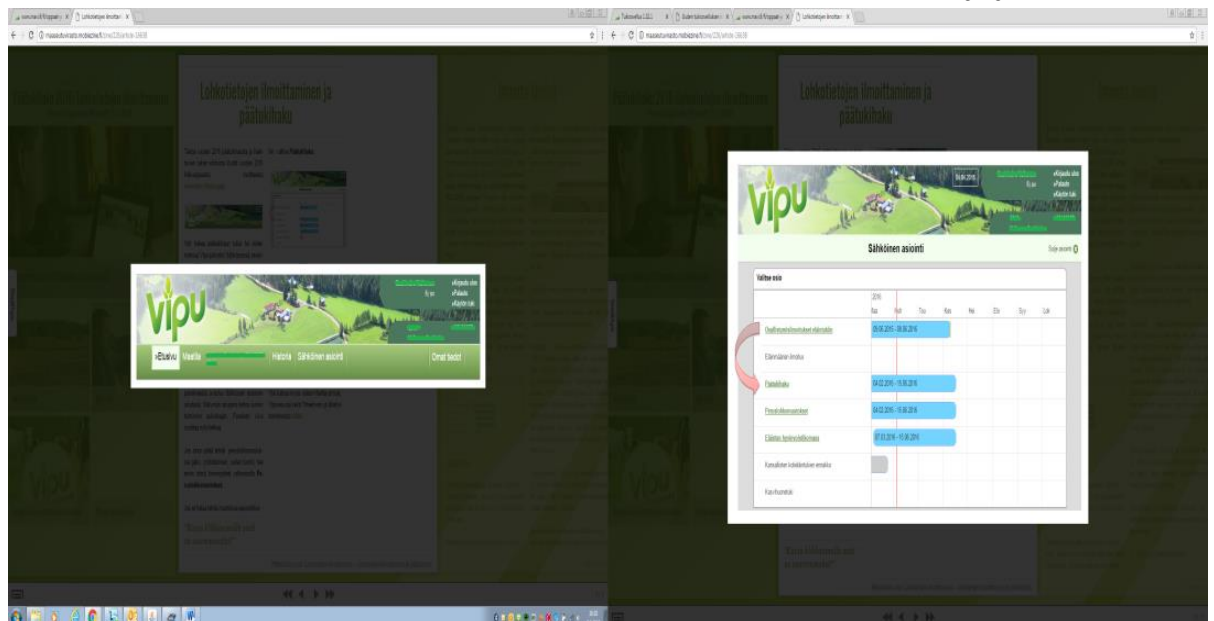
Lohkotietojen ilmoittaminen ja päätukihaku

vipu

Etusivu
Maatila
Historia
Sähköinen asiointi
Omat tiedot

Lohkotietojen ilmoittaminen ja päätukihaku

vipu

Sähköinen asiointi

Valitse asia

2016

| | Tam | Hel | Maa | Huh | Tou | Kes |
|---|---|---|---|---|---|---|
| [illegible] | 05.06.2015 - 08.06.2016 | | | | | |
| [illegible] | | | | | | |
| Päätukihaku | 04.02.2016 - 15.06.2016 | | | | | |
| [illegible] | 04.02.2016 - 15.06.2016 | | | | | |
| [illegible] | 07.03.2016 - 15.06.2016 | | | | | |
| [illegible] | | | | | | |
| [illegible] | | | | | | |